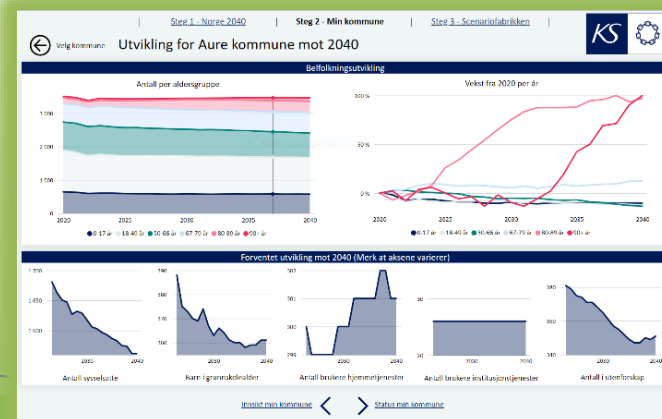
| Steg 1 - Norge 2040 | Steg 2 - Min kommune | Steg 3 - Scenariofabrikken

KS

Velg kommune

Utvikling for Aure kommune mot 2040

Befolkningsutvikling

Antall per aldersgruppe

3 000
2 000
1 000
0

2020 2025 2030 2035 2040

● 0-17 år ● 18-40 år ● 30-66 år ● 67-79 år ● 80-89 år ● 90+ år

Vekst fra 2020 per år

100 %
50 %
0 %

2020 2025 2030 2035 2040

● 0-17 år ● 18-40 år ● 30-66 år ● 67-79 år ● 80-89 år ● 90+ år

Forventet utvikling mot 2040 (Merk at aksene varierer)

1 700
1 650
1 600

2030 2040

Antall sysselsatte

2030 2040

Barn i grunnskolealder

302
300
298

2030 2040

Antall brukere hjemmetjenester

2030 2040

Antall brukere institusjonstjenester

340
320
300

2030 2040

Antall i omsorg

Innsikt min kommune

Status min kommune